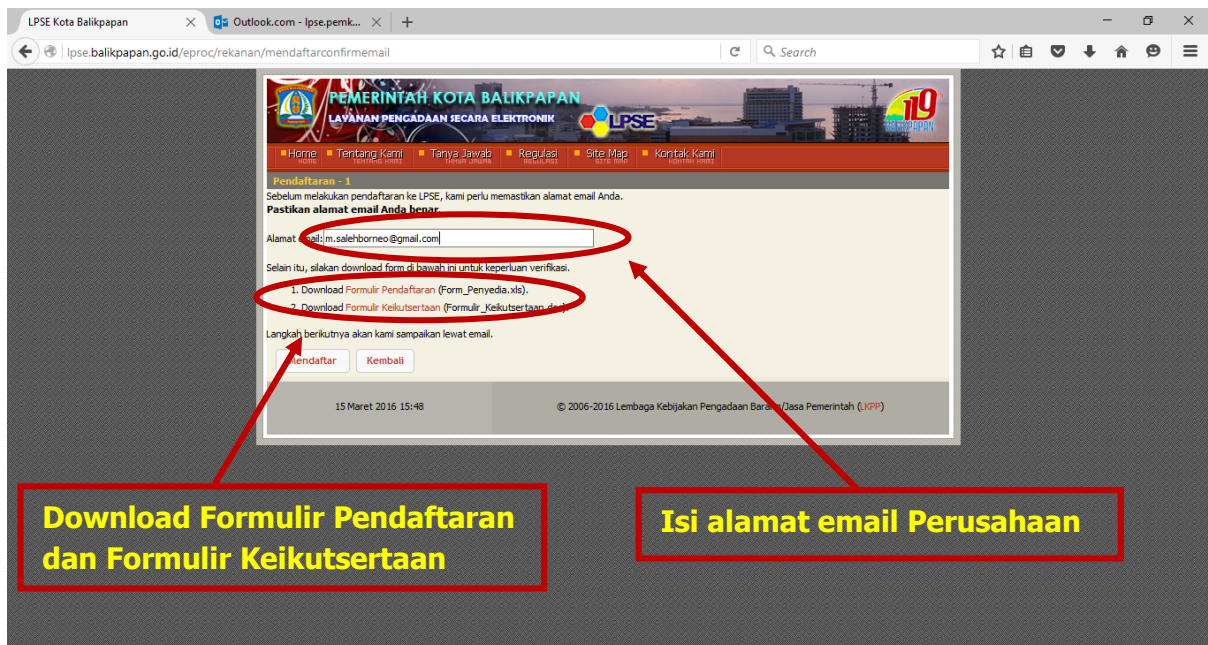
LPSE Kota Balikpapan
Outlook.com - lpse.pemk...
lpse.balikpapan.go.id/eproc/rekanan/mendaftarconfirmemail
Search

PEMERINTAH KOTA BALIKPAPAN
LAYANAN PENGADAAN SECARA ELEKTRONIK
LPSE
119 BALIKPAPAN

Home HOME Tentang Kami TENTANG KAMI Tanya Jawab TANYA JAWAB Regulasi REGULASI Site Map SITE MAP Kontak Kami KONTAK KAMI

Pendaftaran - 1

Sebelum melakukan pendaftaran ke LPSE, kami perlu memastikan alamat email Anda.
Pastikan alamat email Anda benar.

Alamat email: m.salehborneo@gmail.com

Selain itu, silakan download form di bawah ini untuk keperluan verifikasi.

1. Download Formulir Pendaftaran (Form_Penyedia.xls).
2. Download Formulir Keikutsertaan (Formulir_Keikutsertaan.doc).

Langkah berikutnya akan kami sampaikan lewat email.

Mendaftar Kembali

15 Maret 2016 15:48
© 2006-2016 Lembaga Kebijakan Pengadaan Barang/Jasa Pemerintah (LKPP)

Download Formulir Pendaftaran dan Formulir Keikutsertaan

Isi alamat email Perusahaan